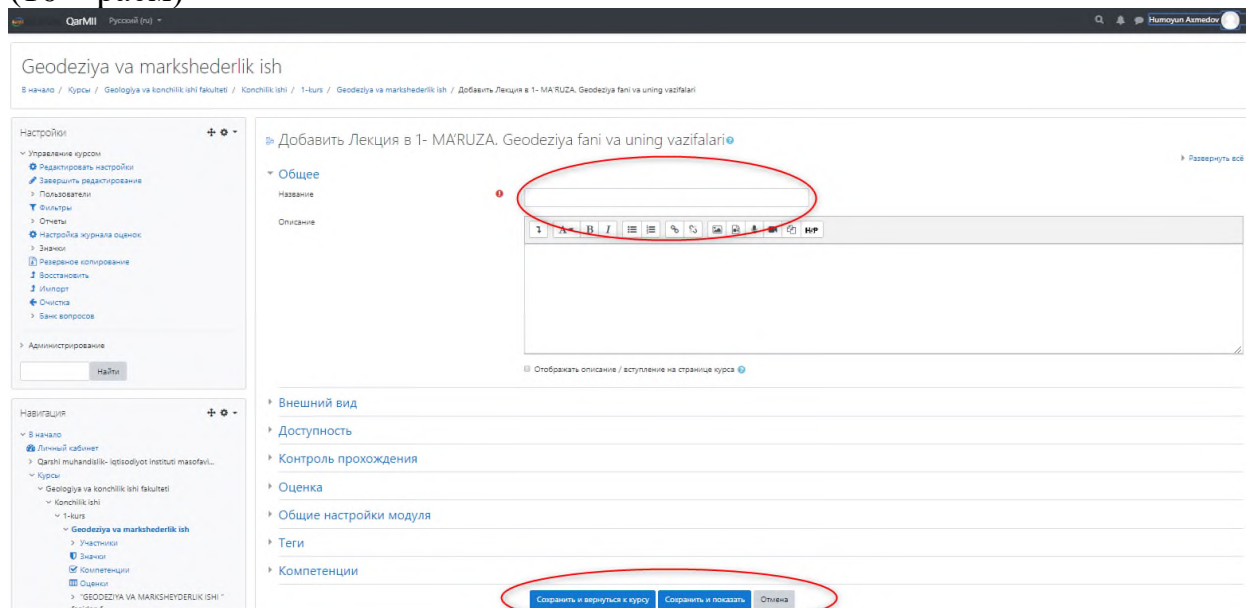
QarMII Русский (ru)

Humoyun Axmedov

Geodeziya va markshederlik ish

В начало / Курсы / Geologiya va konchilik ishi fakulteti / Konchilik ishi / 1-kurs / Geodeziya va markshederlik ish / Добавить Лекция в 1- MA'RUZA. Geodeziya fani va uning vazifalari

Настройки

Управление курсом
Редактировать настройки
Завершить редактирование
Пользователи
Фильтры
Отчеты
Настройка журнала оценок
Значки
Резервное копирование
Восстановить
Импорт
Очистка
Банк вопросов

Администрирование

Найти

Навигация

В начало
Личный кабинет
Qarshi muhandislik- iqtisodiyot instituti masofavi...
Курсы
Geologiya va konchilik ishi fakulteti
Konchilik ishi
1-kurs
Geodeziya va markshederlik ish
Участники
Значки
Компетенции
Оценки
"GEODEZIYA VA MARKSHEYDERLIK ISHI "

Добавить Лекция в 1- MA'RUZA. Geodeziya fani va uning vazifalari

Развернуть всё

Общее

Название

Описание

Отображать описание / вступление на странице курса

Внешний вид

Доступность

Контроль прохождения

Оценка

Общие настройки модуля

Теги

Компетенции

Сохранить и вернуться к курсу Сохранить и показать Отмена